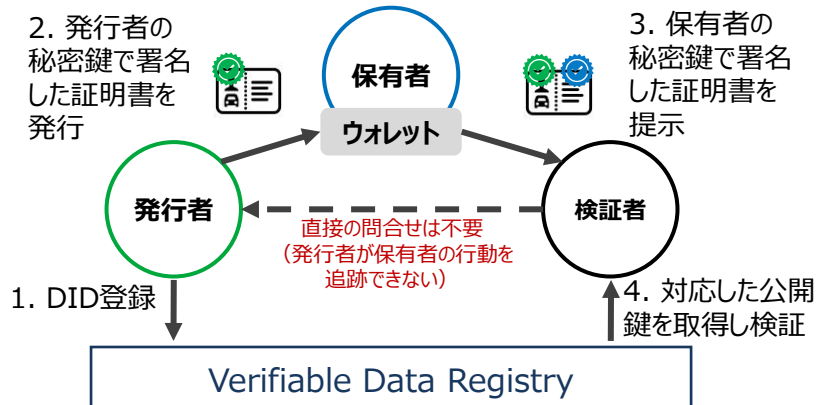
2. 発行者の秘密鍵で署名した証明書を発行

保有者

ウォレット

3. 保有者の秘密鍵で署名した証明書を提示

発行者

検証者

直接の問合せは不要（発行者が保有者の行動を追跡できない）

1. DID登録

4. 対応した公開鍵を取得し検証

Verifiable Data Registry